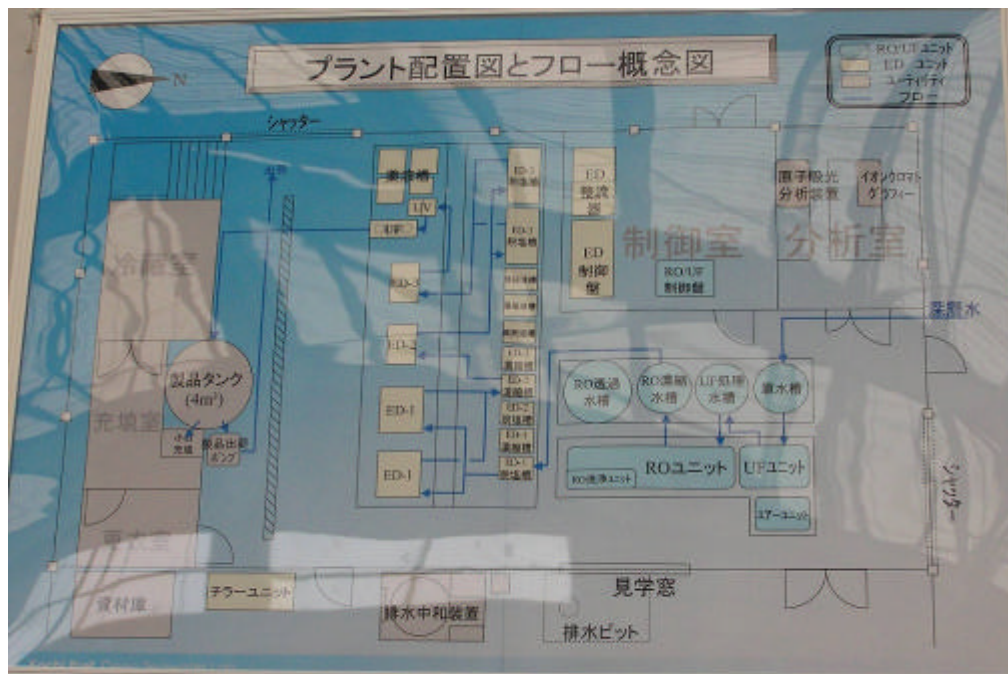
プラント配置図とフロー概念図

RO/UF ユニット
ED ユニット
ユーティリティ
フロー

N

シャッター

冷蔵室

製品タンク
($4m^3$)

充填室

小分充填

製品出荷ポンプ

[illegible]室

資材庫

チラーユニット

排水中和装置

排水ピット

見学窓

原水槽

UV

ED-3

ED-2

ED-1

ED-1

ED-3 脱塩槽

ED-1 脱塩槽

ED 整流器

ED 制御盤

制御室

RO/UF 制御盤

原子吸光分析装置

イオンクロマトグラフィー

分析室

原料水

RO透過水槽

RO濃縮水槽

UF処理水槽

原水槽

ROユニット

UFユニット

RO洗浄ユニット

エアーユニット

シャッター